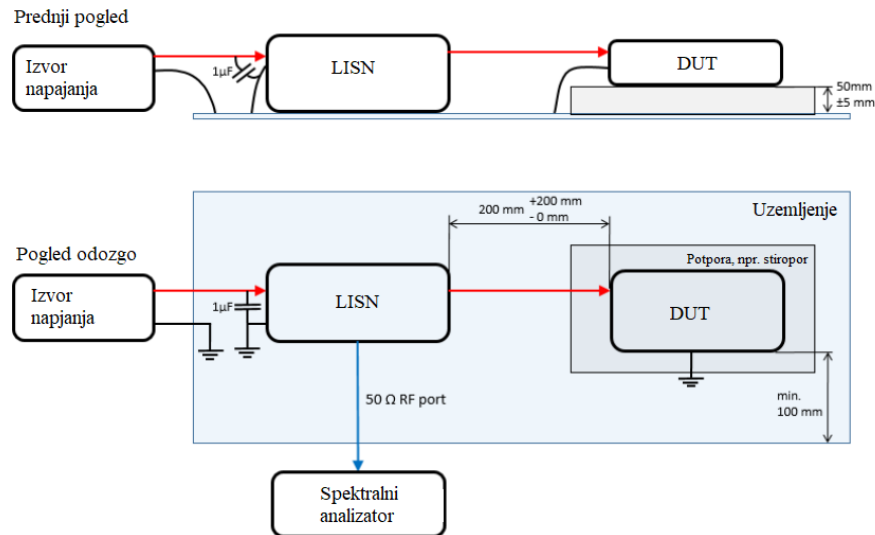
Prednji pogled

Izvor napajanja

1µF

LISN

DUT

50mm ±5 mm

Uzemljenje

200 mm

+200 mm
- 0 mm

Pogled odozgo

Potpora, npr. stiropor

Izvor napajanja

1µF

LISN

DUT

50 Ω RF port

min. 100 mm

Spektralni analizator